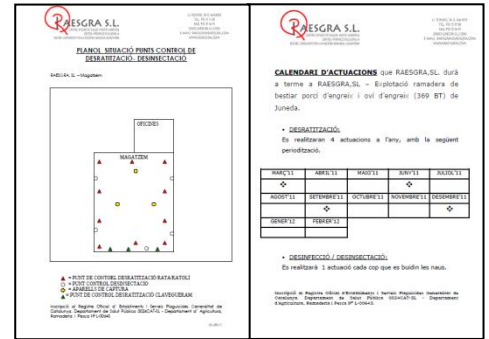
RAESGRA S.L.

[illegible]

PLANOL SITUACIÓ PUNTS CONTROL DE DESRATITZACIÓ- DESINSECTACIÓ

RAESGRA, SL - Magatzem

OFICINES

MAGATZEM

▲ = PUNT DE CONTROL DESRATITZACIÓ(RATA/RATOLÍ)
○ = PUNT CONTROL DESINSECTACIÓ
◆ = APARELLS DE CAPTURA
▲ = PUNT DE CONTROL DESRATITZACIÓ CLAVEGUERAM

Inscripció al Registre Oficial d'Establiments i Serveis Plaguicides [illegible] de Catalunya. Departament de Salut Pública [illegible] - Departament d'Agricultura, Ramaderia i Pesca Nº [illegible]

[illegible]

RAESGRA S.L.

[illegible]

CALENDARI D'ACTUACIONS que RAESGRA,SL. durà a terme a RAESGRA,SL – Explotació ramadera de bestiar porcí d'engreix i oví d'engreix (369 BT) de Juneda.

• DESRATITZACIÓ:
Es realitzaran 4 actuacions a l'any, amb la següent periodització.

| MARÇ'11 | ABRIL'11 | MAIG'11 | JUNY'11 | JULIOL'11 |
|---|---|---|---|---|
| ✣ | | | ✣ | |
| AGOST'11 | SETEMBRE'11 | OCTUBRE'11 | NOVEMBRE'11 | DESEMBRE'11 |
| | ✣ | | | ✣ |
| GENER'12 | FEBRER'12 | | | |
| | | | | |

• DESINFECCIÓ / DESINSECTACIÓ:
Es realitzarà 1 actuació cada cop que es buidin les naus.

Inscripció al Registre Oficial d'Establiments i Serveis Plaguicides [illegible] de Catalunya. Departament de Salut Pública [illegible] - Departament d'Agricultura, Ramaderia i Pesca Nº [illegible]